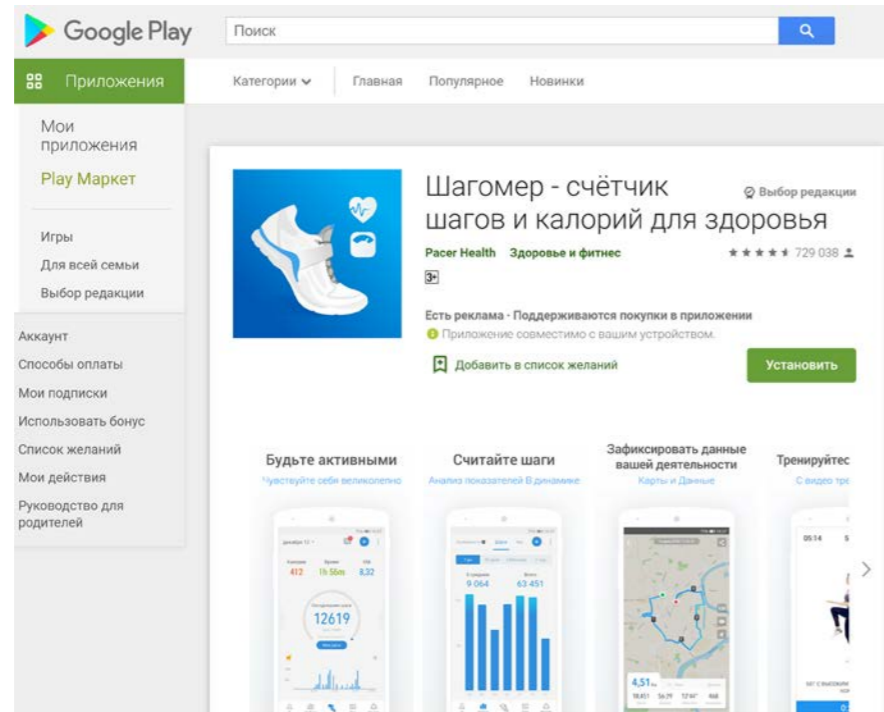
Google Play

Поиск

Приложения

Категории Главная Популярное Новинки

Мои приложения

Play Маркет

Игры

Для всей семьи

Выбор редакции

Аккаунт

Способы оплаты

Мои подписки

Использовать бонус

Список желаний

Мои действия

Руководство для родителей

Шагомер - счётчик шагов и калорий для здоровья

Выбор редакции

Pacer Health Здоровье и фитнес

729 038

3+

Есть реклама · Поддерживаются покупки в приложении

Приложение совместимо с вашим устройством.

Добавить в список желаний

Установить

Будьте активными
Чувствуйте себя великолепно

Считайте шаги
Анализ показателей в динамике

Зафиксировать данные вашей деятельности
Карты и Данные

Тренируйтес
С видео тре

12619

9 064

63 451

4,51

05:14